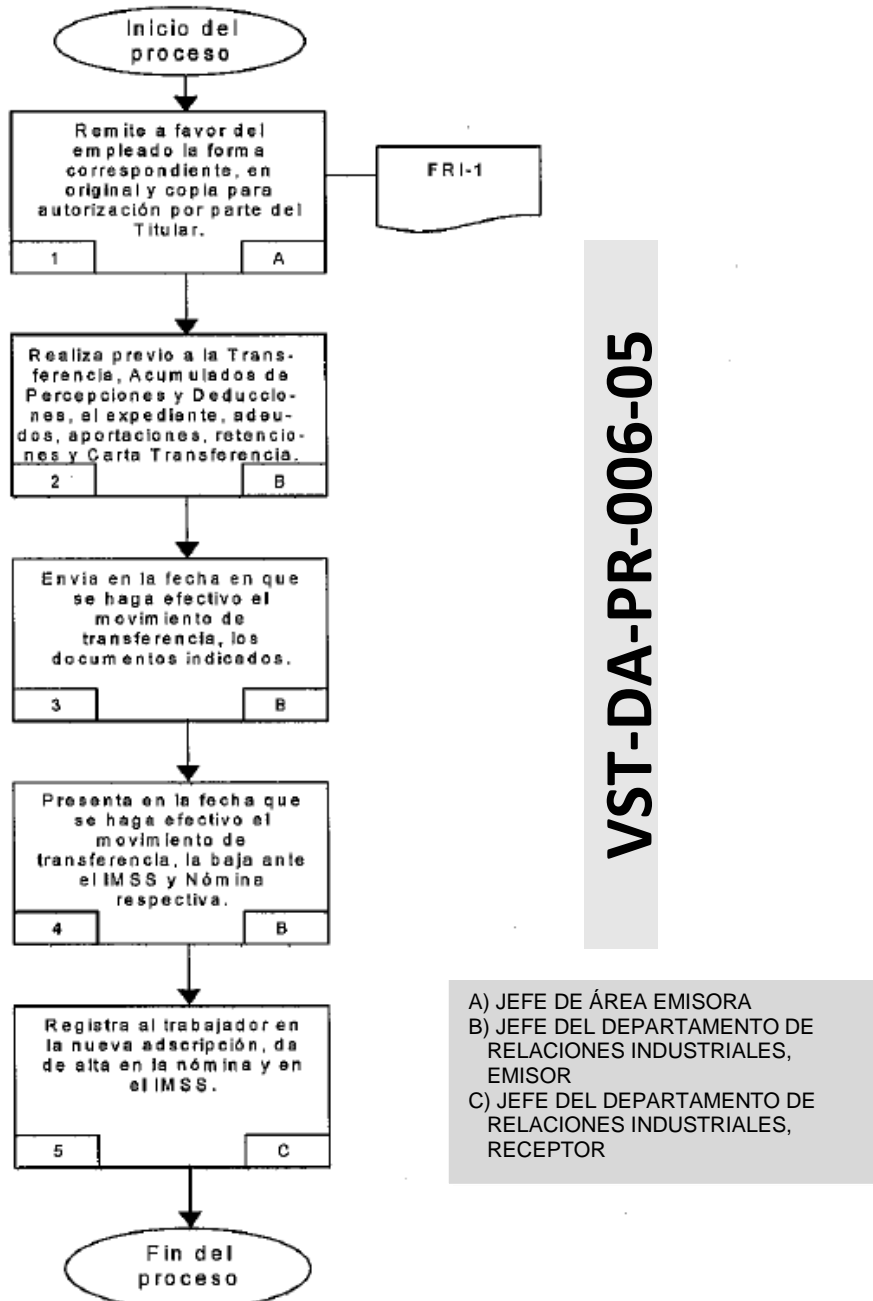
Inicio del proceso

Remite a favor del empleado la forma correspondiente, en original y copia para autorización por parte del Titular.

1

A

FRI-1

Realiza previo a la Transferencia, Acumulados de Percepciones y Deducciones, el expediente, adeudos, aportaciones, retenciones y Carta Transferencia.

2

B

Envía en la fecha en que se haga efectivo el movimiento de transferencia, los documentos indicados.

3

B

Presenta en la fecha que se haga efectivo el movimiento de transferencia, la baja ante el IMSS y Nómina respectiva.

4

B

Registra al trabajador en la nueva adscripción, da de alta en la nómina y en el IMSS.

5

C

Fin del proceso

VST-DA-PR-006-05

A) JEFE DE ÁREA EMISORA
B) JEFE DEL DEPARTAMENTO DE RELACIONES INDUSTRIALES, EMISOR
C) JEFE DEL DEPARTAMENTO DE RELACIONES INDUSTRIALES, RECEPTOR